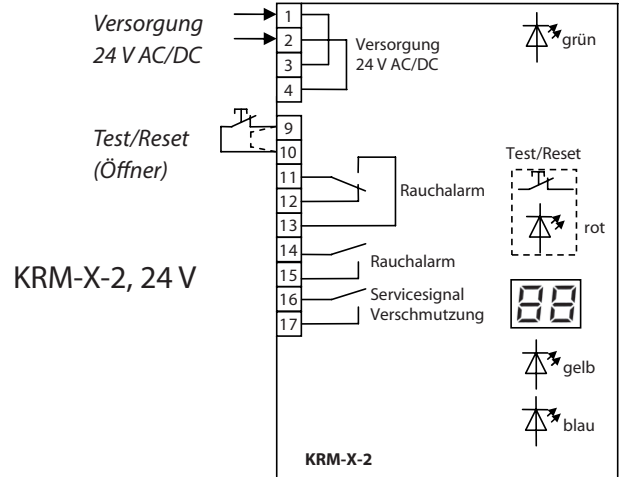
Versorgung
24 V AC/DC

Test/Reset
(Öffner)

KRM-X-2, 24 V

1
2
3
4
Versorgung
24 V AC/DC

9
10
11
12
13
Rauchalarm
14
15
Rauchalarm
16
17
Servicesignal
Verschmutzung

grün
Test/Reset
rot
88
gelb
blau

KRM-X-2